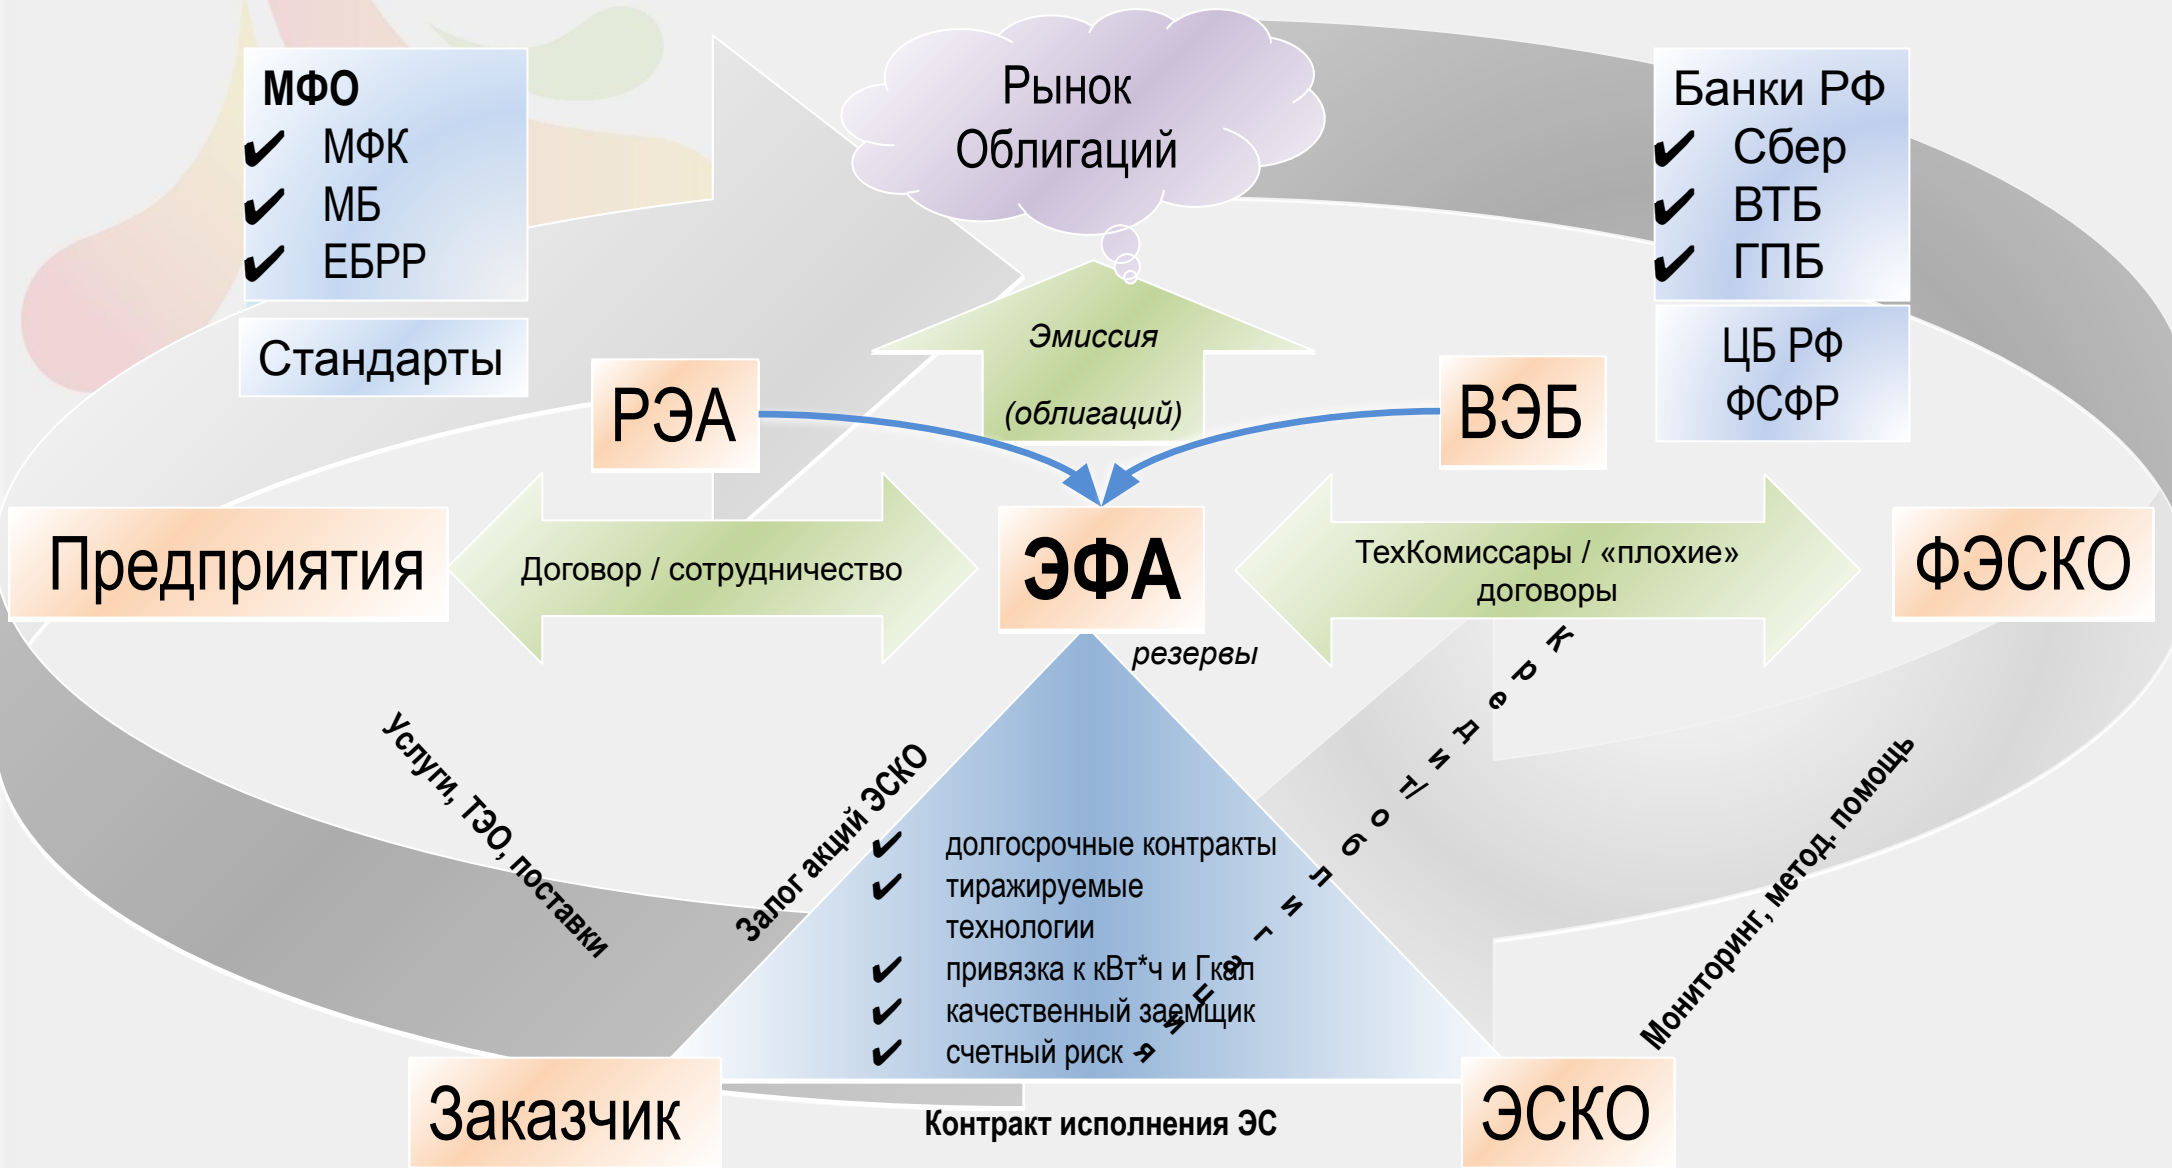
МФО
✔ МФК
✔ МБ
✔ ЕБРР

Стандарты

Рынок Облигаций

Банки РФ
✔ Сбер
✔ ВТБ
✔ ГПБ

ЦБ РФ
ФСФР

Эмиссия
(облигаций)

РЭА

ВЭБ

Предприятия

Договор / сотрудничество

ЭФА

ТехКомиссары / «плохие» договоры

ФЭСКО

резервы

Кредиты/облигации

Услуги, ТЭО, поставки

Залог акций ЭСКО

✔ долгосрочные контракты
✔ тиражируемые технологии
✔ привязка к кВт*ч и Гкал
✔ качественный заемщик
✔ счетный риск

Мониторинг, метод. помощь

Заказчик

Контракт исполнения ЭС

ЭСКО